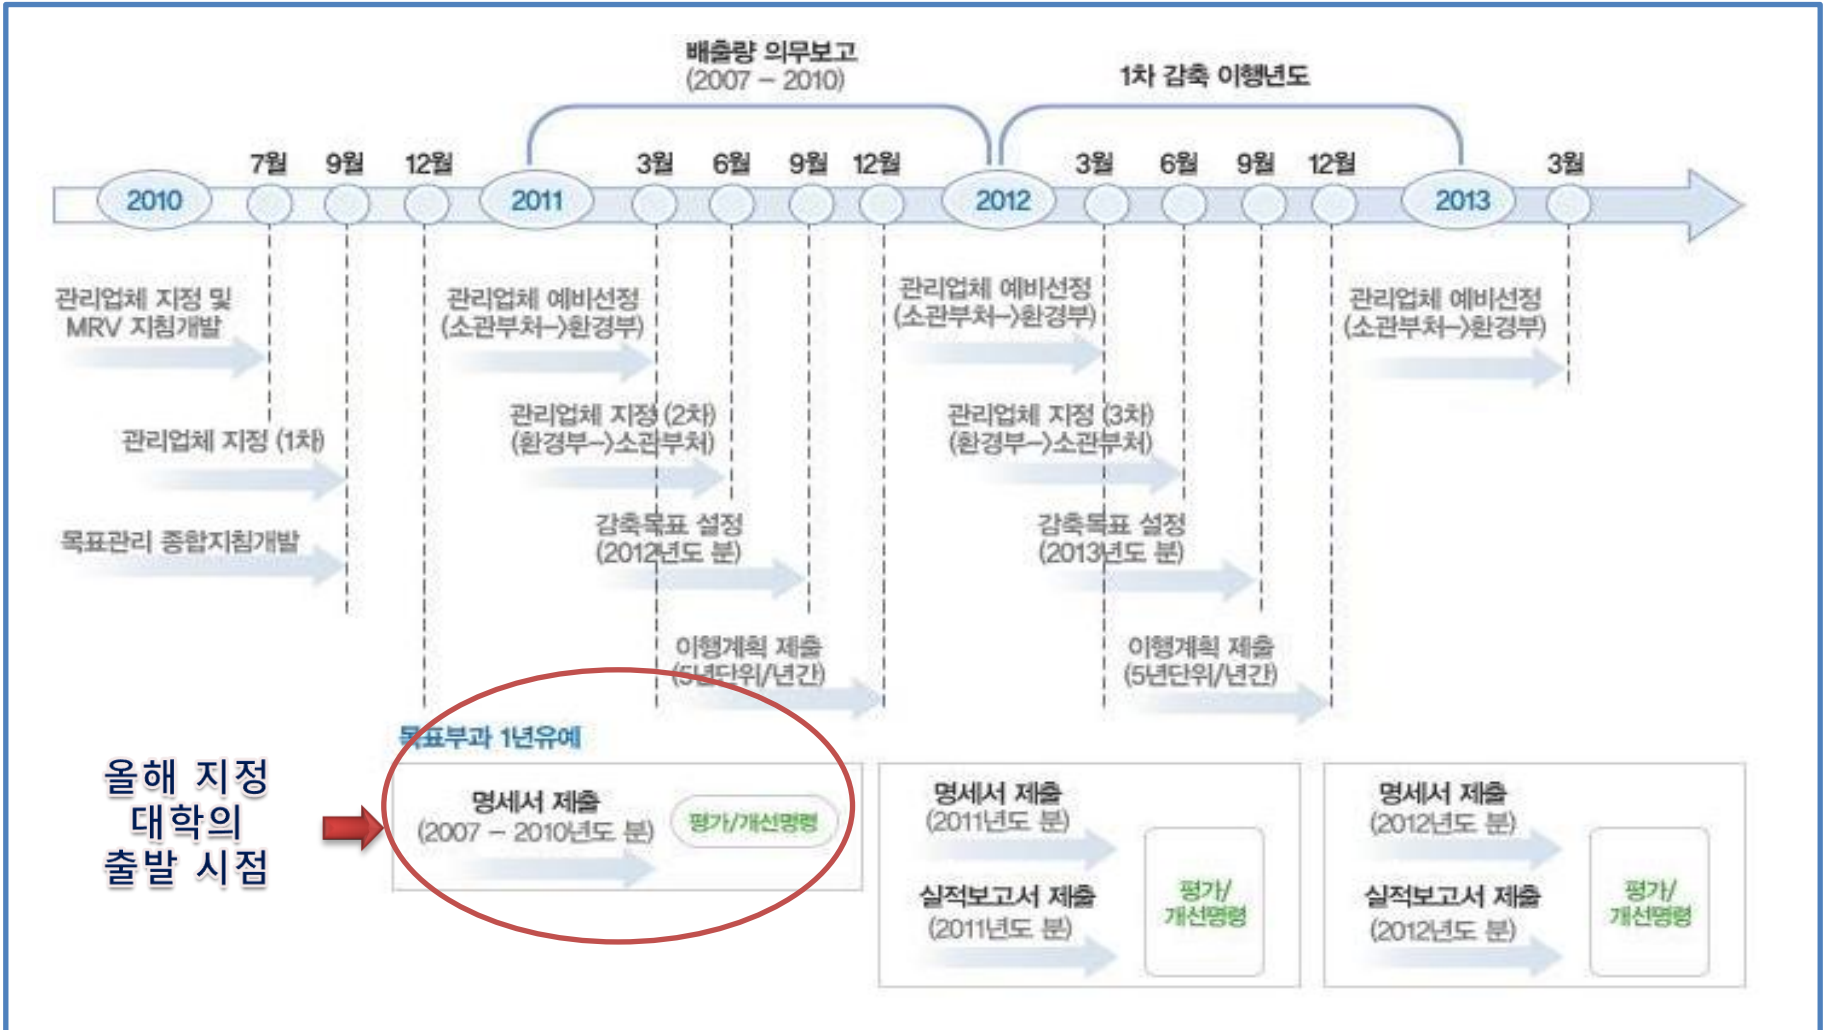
배출량 의무보고
(2007 – 2010)

1차 감축 이행년도

2010 7월 9월 12월 2011 3월 6월 9월 12월 2012 3월 6월 9월 12월 2013 3월

관리업체 지정 및 MRV 지침개발

관리업체 지정 (1차)

목표관리 종합지침개발

관리업체 예비선정 (소관부처→환경부)

관리업체 지정 (2차) (환경부→소관부처)

감축목표 설정 (2012년도 분)

이행계획 제출 (5년단위/년간)

관리업체 예비선정 (소관부처→환경부)

관리업체 지정 (3차) (환경부→소관부처)

감축목표 설정 (2013년도 분)

이행계획 제출 (5년단위/년간)

관리업체 예비선정 (소관부처→환경부)

목표부과 1년유예

올해 지정 대학의 출발 시점

명세서 제출 (2007 – 2010년도 분)

평가/개선명령

명세서 제출 (2011년도 분)

실적보고서 제출 (2011년도 분)

평가/개선명령

명세서 제출 (2012년도 분)

실적보고서 제출 (2012년도 분)

평가/개선명령